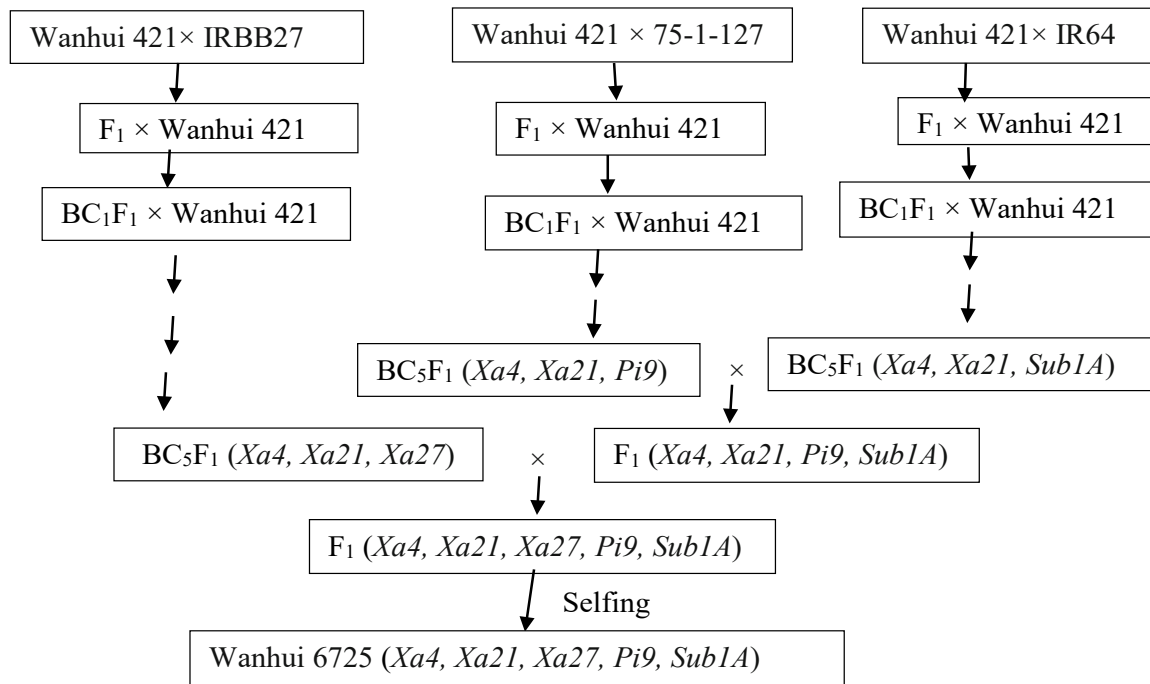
Wanhui 421× IRBB27

$F_1$ × Wanhui 421

$BC_1F_1$ × Wanhui 421

$BC_5F_1$ (*Xa4, Xa21, Xa27*)

Wanhui 421 × 75-1-127

$F_1$ × Wanhui 421

$BC_1F_1$ × Wanhui 421

$BC_5F_1$ (*Xa4, Xa21, Pi9*)

Wanhui 421× IR64

$F_1$ × Wanhui 421

$BC_1F_1$ × Wanhui 421

$BC_5F_1$ (*Xa4, Xa21, Sub1A*)

×

$F_1$ (*Xa4, Xa21, Pi9, Sub1A*)

×

$F_1$ (*Xa4, Xa21, Xa27, Pi9, Sub1A*)

Selfing

Wanhui 6725 (*Xa4, Xa21, Xa27, Pi9, Sub1A*)